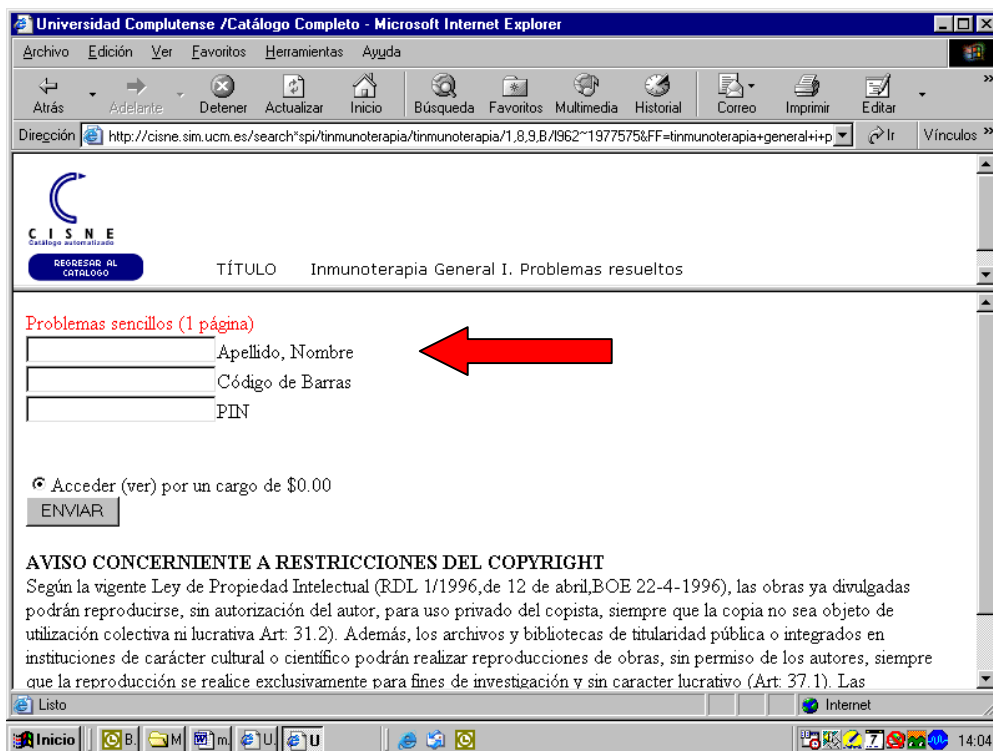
Universidad Complutense /Catálogo Completo - Microsoft Internet Explorer

Archivo Edición Ver Favoritos Herramientas Ayuda

Atrás Adelante Detener Actualizar Inicio Búsqueda Favoritos Multimedia Historial Correo Imprimir Editar

Dirección http://cisne.sim.ucm.es/search*spi/tinmunoterapia/tinmunoterapia/1,8,9,B/l962~1977575&FF=tinmunoterapia+general+i+p Ir Vínculos

CISNE
Catálogo automatizado

REGRESAR AL CATALOGO

TÍTULO Inmunoterapia General I. Problemas resueltos

Problemas sencillos (1 página)

Apellido, Nombre

Código de Barras

PIN

Acceder (ver) por un cargo de $0.00

ENVIAR

AVISO CONCERNIENTE A RESTRICCIONES DEL COPYRIGHT

Según la vigente Ley de Propiedad Intelectual (RDL 1/1996,de 12 de abril,BOE 22-4-1996), las obras ya divulgadas podrán reproducirse, sin autorización del autor, para uso privado del copista, siempre que la copia no sea objeto de utilización colectiva ni lucrativa Art: 31.2). Además, los archivos y bibliotecas de titularidad pública o integrados en instituciones de carácter cultural o científico podrán realizar reproducciones de obras, sin permiso de los autores, siempre que la reproducción se realice exclusivamente para fines de investigación y sin caracter lucrativo (Art: 37.1). Las

Listo

Internet

Inicio B. M m U U

14:04